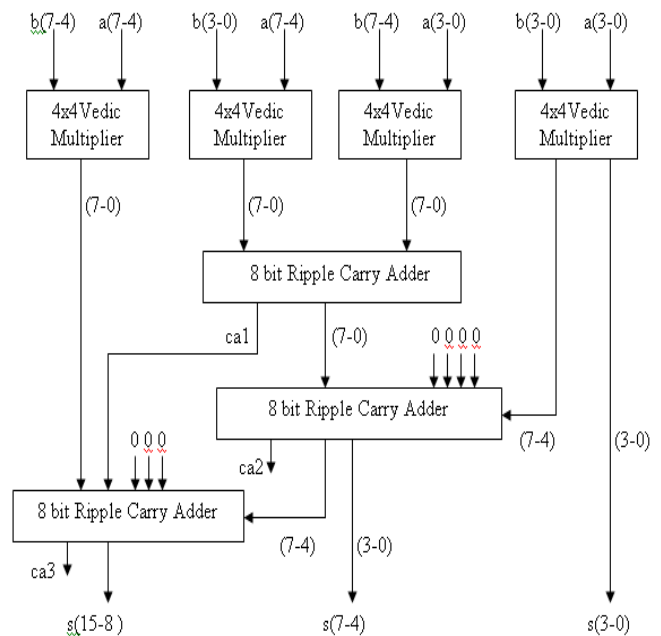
b(7-4) a(7-4)
b(3-0) a(7-4)
b(7-4) a(3-0)
b(3-0) a(3-0)

4x4Vedic Multiplier
4x4Vedic Multiplier
4x4Vedic Multiplier
4x4Vedic Multiplier

(7-0)
(7-0)
(7-0)

8 bit Ripple Carry Adder

ca1
(7-0)
0 0 0 0

8 bit Ripple Carry Adder

0 0 0
(7-4)
(3-0)
ca2

8 bit Ripple Carry Adder

(7-4)
(3-0)
ca3

s(15-8 )
s(7-4)
s(3-0)